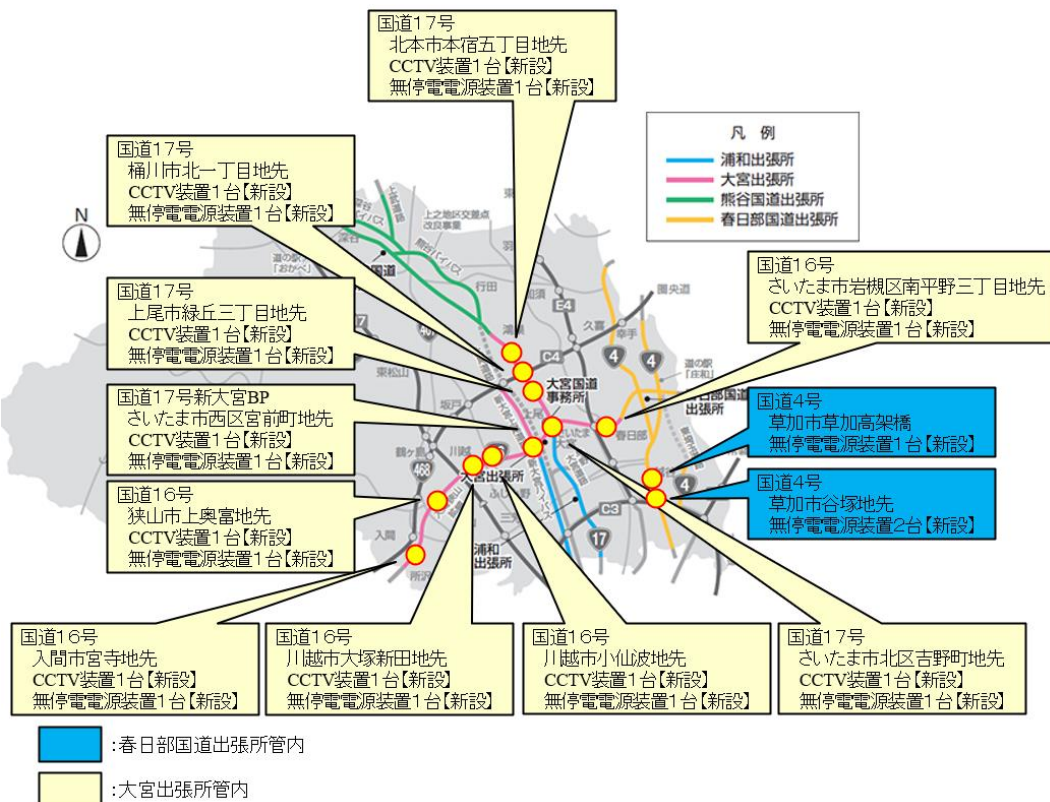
国道17号
北本市本宿五丁目地先
CCTV装置1台【新設】
無停電電源装置1台【新設】

国道17号
桶川市北一丁目地先
CCTV装置1台【新設】
無停電電源装置1台【新設】

凡例
浦和出張所
大宮出張所
熊谷国道出張所
春日部国道出張所

N

国道16号
さいたま市岩槻区南平野三丁目地先
CCTV装置1台【新設】
無停電電源装置1台【新設】

国道17号
上尾市緑丘三丁目地先
CCTV装置1台【新設】
無停電電源装置1台【新設】

国道17号新大宮BP
さいたま市西区宮前町地先
CCTV装置1台【新設】
無停電電源装置1台【新設】

大宮国道事務所

春日部国道出張所

国道4号
草加市草加高架橋
無停電電源装置1台【新設】

大宮出張所

国道4号
草加市谷塚地先
無停電電源装置2台【新設】

国道16号
狭山市上奥富地先
CCTV装置1台【新設】
無停電電源装置1台【新設】

浦和出張所

国道16号
入間市宮寺地先
CCTV装置1台【新設】
無停電電源装置1台【新設】

国道16号
川越市大塚新田地先
CCTV装置1台【新設】
無停電電源装置1台【新設】

国道16号
川越市小仙波地先
CCTV装置1台【新設】
無停電電源装置1台【新設】

国道17号
さいたま市北区吉野町地先
CCTV装置1台【新設】
無停電電源装置1台【新設】

:春日部国道出張所管内

:大宮出張所管内